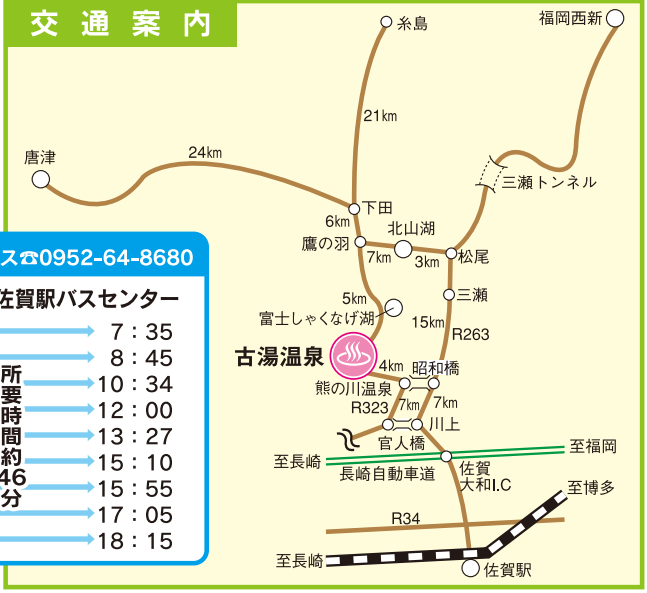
交通案内

糸島
福岡西新
21km
唐津
24km
三瀬トンネル
下田
6km
北山湖
鷹の羽
7km
3km
松尾
5km
三瀬
富士しゃくなげ湖
15km
R263
古湯温泉
4km
昭和橋
熊の川温泉
R323
7km
7km
川上
官人橋
至長崎
至福岡
長崎自動車道
佐賀大和I.C
至博多
R34
至長崎
佐賀駅

ス☎0952-64-8680
佐賀駅バスセンター
所要時間約46分
7：35
8：45
10：34
12：00
13：27
15：10
15：55
17：05
18：15